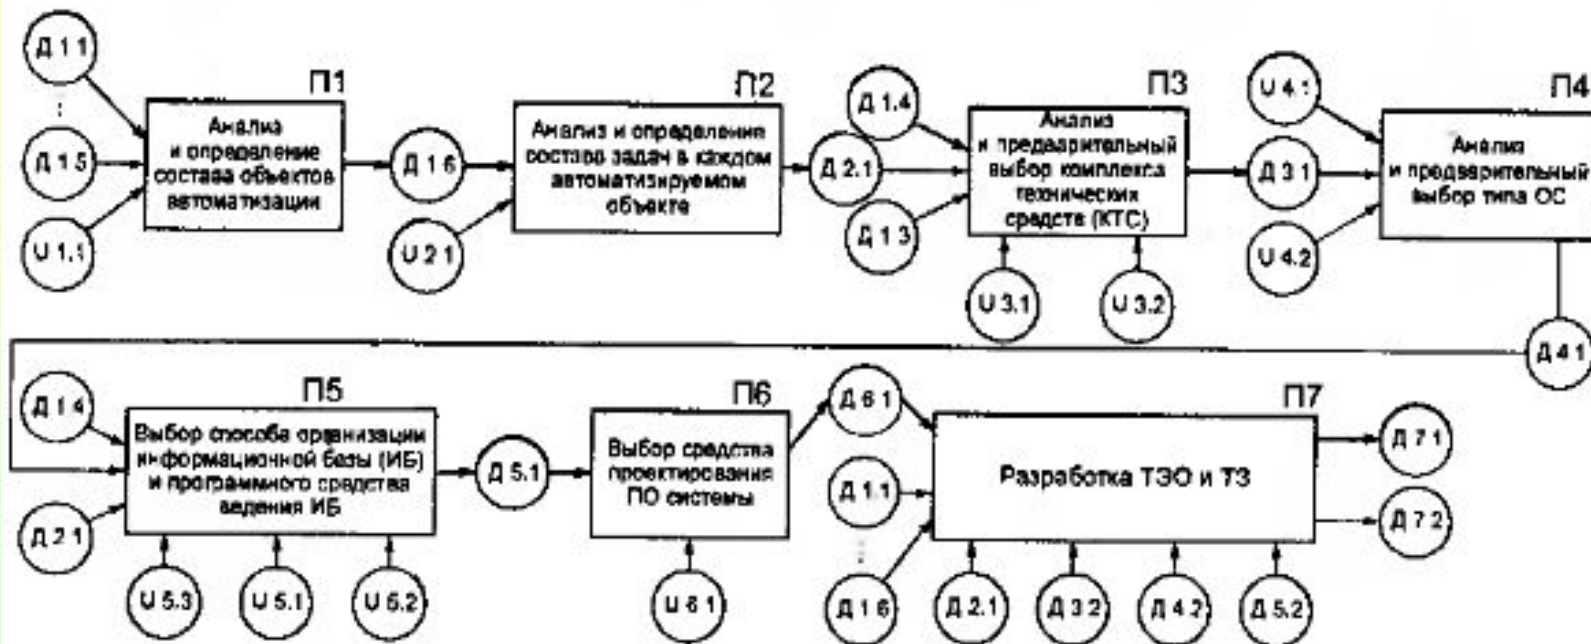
Д 1.1

:

Д 1.5

U 1.1

П1

Анализ и определение состава объектов автоматизации

Д 1.6

U 2.1

П2

Анализ и определение состава задач в каждом автоматизируемом объекте

Д 1.4

Д 2.1

Д 1.3

П3

Анализ и предварительный выбор комплекса технических средств (КТС)

U 3.1

U 3.2

Д 3.1

U 4.1

U 4.2

П4

Анализ и предварительный выбор типа ОС

Д 4.1

Д 1.4

Д 2.1

П5

Выбор способа организации информационной базы (ИБ) и програмного средства ведения ИБ

U 5.3

U 5.1

U 5.2

Д 5.1

П6

Выбор средства проектирования ПО системы

U 6.1

Д 6.1

Д 1.1

:

Д 1.6

П7

Разработка ТЭО и ТЗ

Д 2.1

Д 3.2

Д 4.2

Д 5.2

Д 7.1

Д 7.2